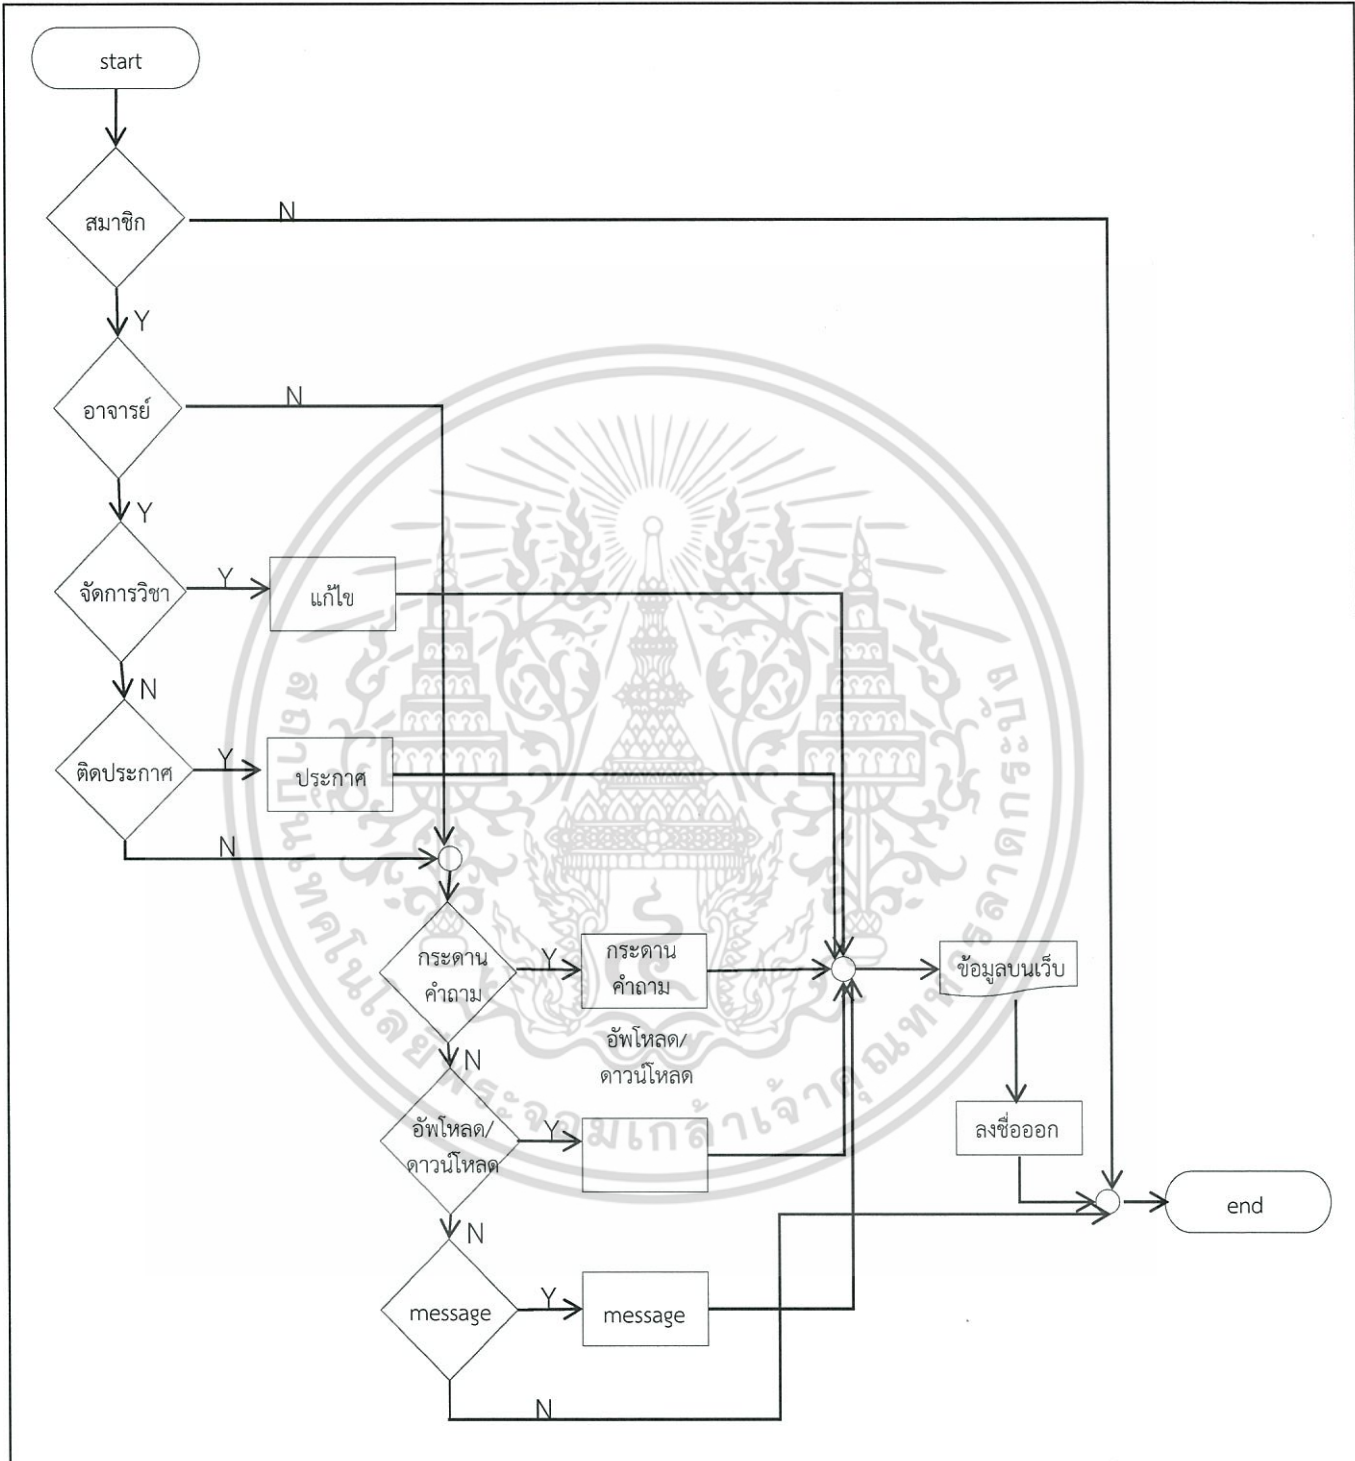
start

สมาชิก

N

Y

อาจารย์

N

Y

จัดการวิชา

Y

แก้ไข

N

ติดประกาศ

Y

ประกาศ

N

กระดาน คำถาม

Y

กระดาน คำถาม

ข้อมูลบนเว็บ

N

อัพโหลด/ ดาวน์โหลด

อัพโหลด/ ดาวน์โหลด

Y

ลงชื่อออก

end

N

message

Y

message

N

สถาบันเทคโนโลยีพระจอมเกล้าเจ้าคุณทหารลาดกระบัง